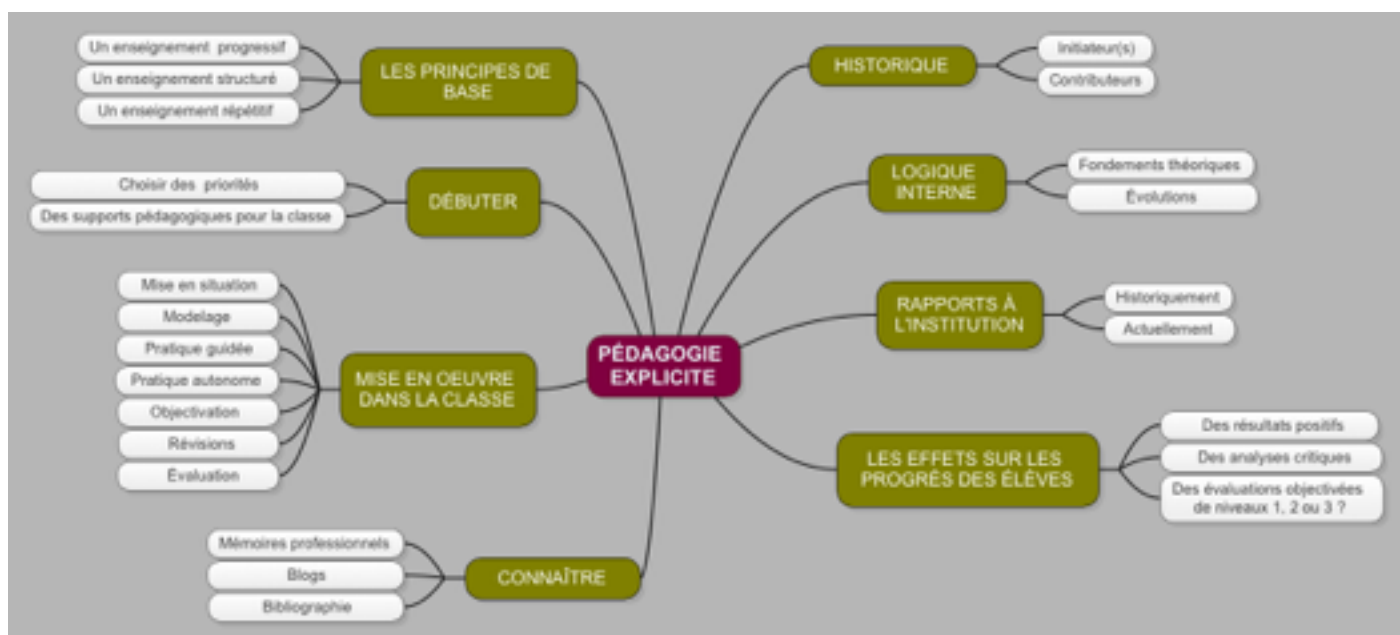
PÉDAGOGIE EXPLICITE

LES PRINCIPES DE BASE
Un enseignement progressif
Un enseignement structuré
Un enseignement répétitif

DÉBUTER
Choisir des priorités
Des supports pédagogiques pour la classe

MISE EN OEUVRE DANS LA CLASSE
Mise en situation
Modelage
Pratique guidée
Pratique autonome
Objectivation
Révisions
Évaluation

CONNAÎTRE
Mémoires professionnels
Blogs
Bibliographie

HISTORIQUE
Initiateur(s)
Contributeurs

LOGIQUE INTERNE
Fondements théoriques
Évolutions

RAPPORTS À L'INSTITUTION
Historiquement
Actuellement

LES EFFETS SUR LES PROGRÈS DES ÉLÈVES
Des résultats positifs
Des analyses critiques
Des évaluations objectivées de niveaux 1, 2 ou 3 ?